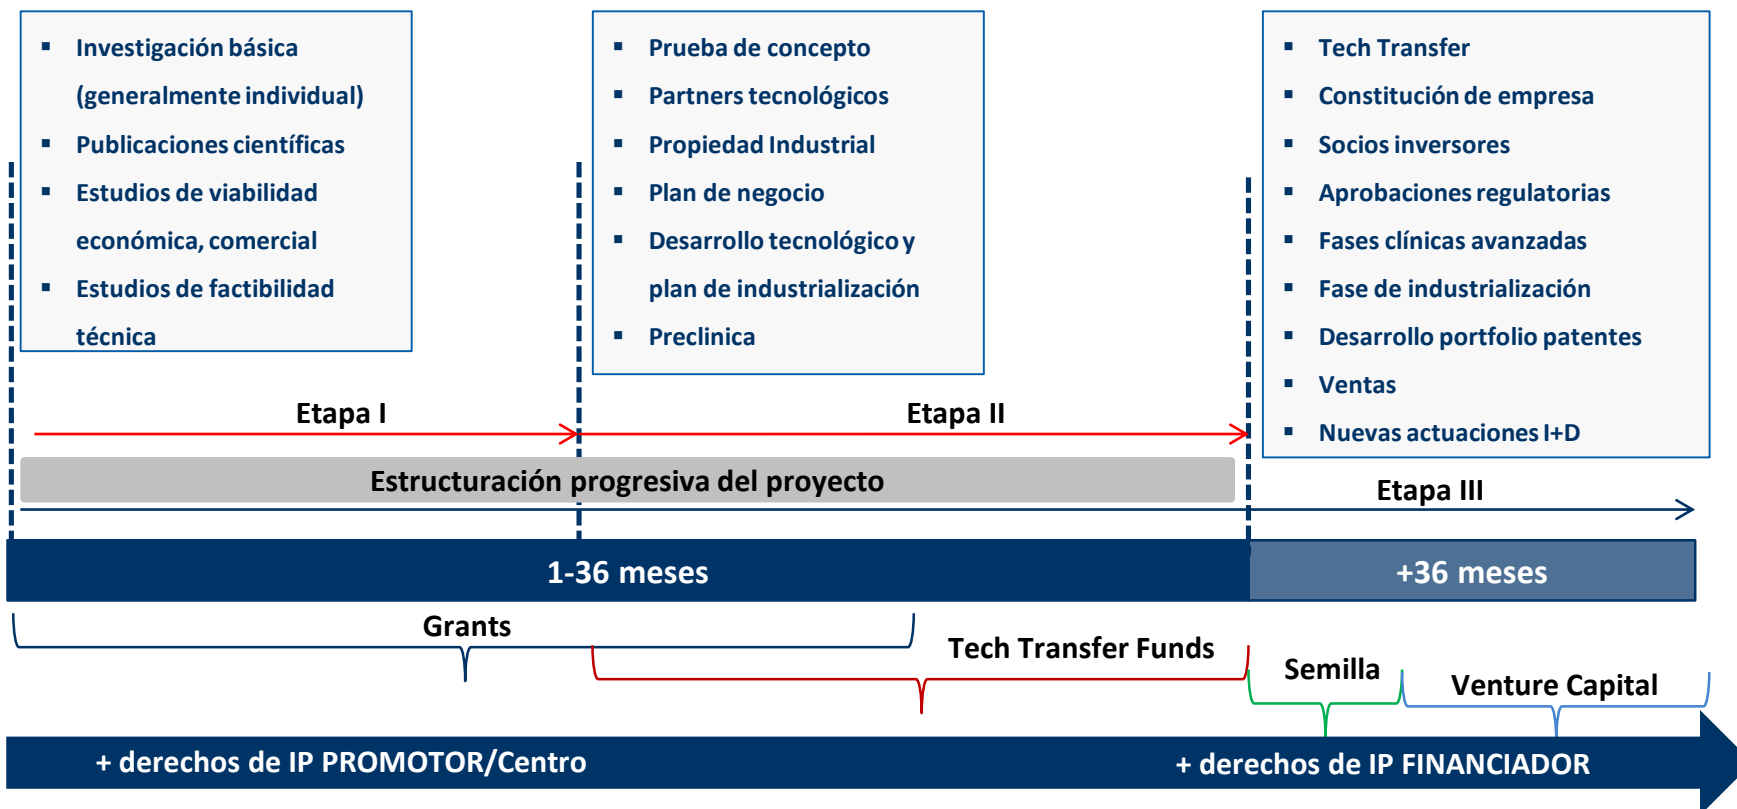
- Investigación básica (generalmente individual)
- Publicaciones científicas
- Estudios de viabilidad económica, comercial
- Estudios de factibilidad técnica

- Prueba de concepto
- Partners tecnológicos
- Propiedad Industrial
- Plan de negocio
- Desarrollo tecnológico y plan de industrialización
- Preclinica

- Tech Transfer
- Constitución de empresa
- Socios inversores
- Aprobaciones regulatorias
- Fases clínicas avanzadas
- Fase de industrialización
- Desarrollo portfolio patentes
- Ventas
- Nuevas actuaciones I+D

Etapa I

Etapa II

Estructuración progresiva del proyecto

Etapa III

1-36 meses

+36 meses

Grants

Tech Transfer Funds

Semilla

Venture Capital

+ derechos de IP PROMOTOR/Centro

+ derechos de IP FINANCIADOR